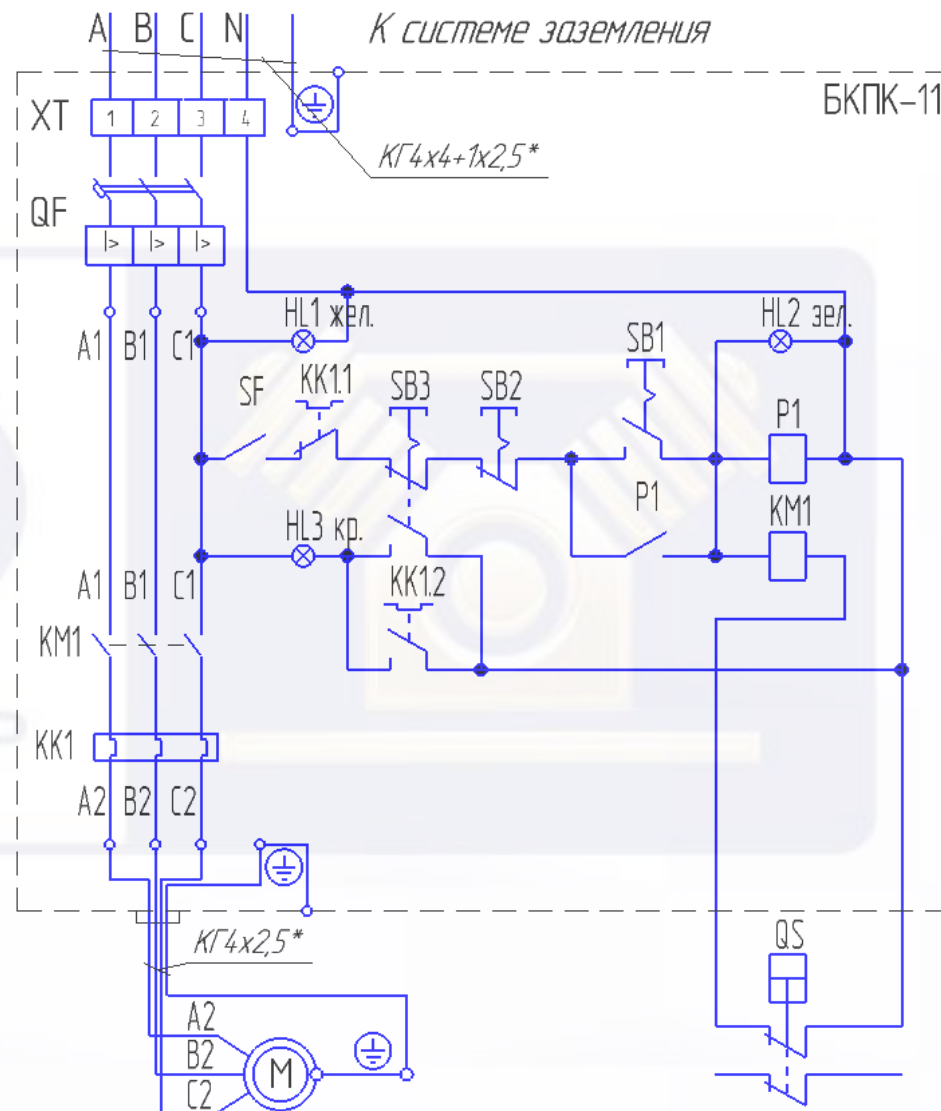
A B C N

К системе заземления

БКПК-11

XT 1 2 3 4

КГ4х4+1х2,5*

QF

A1 B1 C1

HL1 жел.

HL2 зел.

SB1

SF KK1.1 SB3 SB2

P1

P1

KM1

HL3 кр.

KK1.2

A1 B1 C1

KM1

KK1

A2 B2 C2

КГ4х2,5*

QS

A2

B2

C2

M